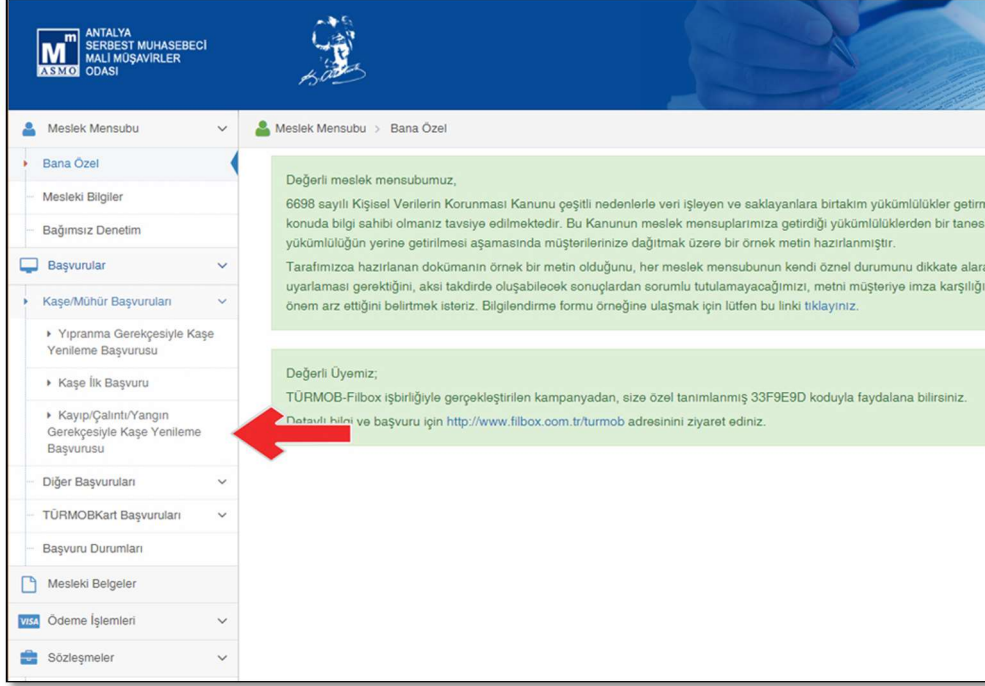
Mm ASMO ANTALYA SERBEST MUHASEBECİ MALİ MÜŞAVİRLER ODASI

Meslek Mensubu
Bana Özel
Mesleki Bilgiler
Bağımsız Denetim
Başvurular
Kaşe/Mühür Başvuruları
Yıpranma Gerekçesiyle Kaşe Yenileme Başvurusu
Kaşe İlk Başvuru
Kayıp/Çalıntı/Yangın Gerekçesiyle Kaşe Yenileme Başvurusu
Diğer Başvuruları
TÜRMOBKart Başvuruları
Başvuru Durumları
Mesleki Belgeler
VISA Ödeme İşlemleri
Sözleşmeler

Meslek Mensubu > Bana Özel

Değerli meslek mensubumuz,
6698 sayılı Kişisel Verilerin Korunması Kanunu çeşitli nedenlerle veri işleyen ve saklayanlara birtakım yükümlülükler getirm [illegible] konuda bilgi sahibi olmanız tavsiye edilmektedir. Bu Kanunun meslek mensuplarımıza getirdiği yükümlülüklerden bir tanes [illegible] yükümlülüğün yerine getirilmesi aşamasında müşterilerinize dağıtmak üzere bir örnek metin hazırlanmıştır.
Tarafımızca hazırlanan dokümanın örnek bir metin olduğunu, her meslek mensubunun kendi öznel durumunu dikkate alara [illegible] uyarlaması gerektiğini, aksi takdirde oluşabilecek sonuçlardan sorumlu tutulamayacağımızı, metni müşteriye imza karşılığı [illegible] önem arz ettiğini belirtmek isteriz. Bilgilendirme formu örneğine ulaşmak için lütfen bu linki tıklayınız.

Değerli Üyemiz;
TÜRMOB-Filbox işbirliğiyle gerçekleştirilen kampanyadan, size özel tanımlanmış 33F9E9D koduyla faydalana bilirsiniz.
Detaylı bilgi ve başvuru için http://www.filbox.com.tr/turmob adresinini ziyaret ediniz.